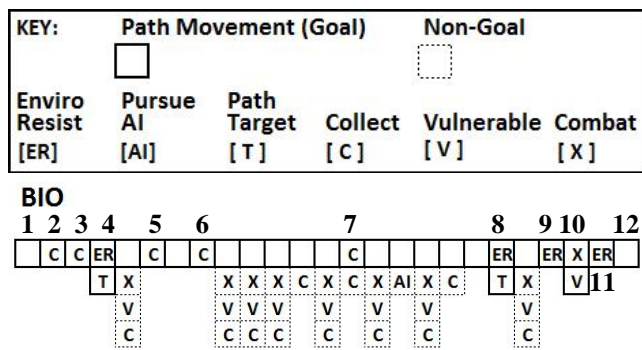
KEY: Path Movement (Goal) Non-Goal

Enviro Resist [ER] Pursue AI [AI] Path Target [ T ] Collect [ C ] Vulnerable [ V ] Combat [ X ]

BIO
1 2 3 4 5 6 7 8 9 10 12
C C ER C C C ER ER X ER
T X X X X C X C X AI X C T X V 11
V V V V V V V V
C C C C C C C C